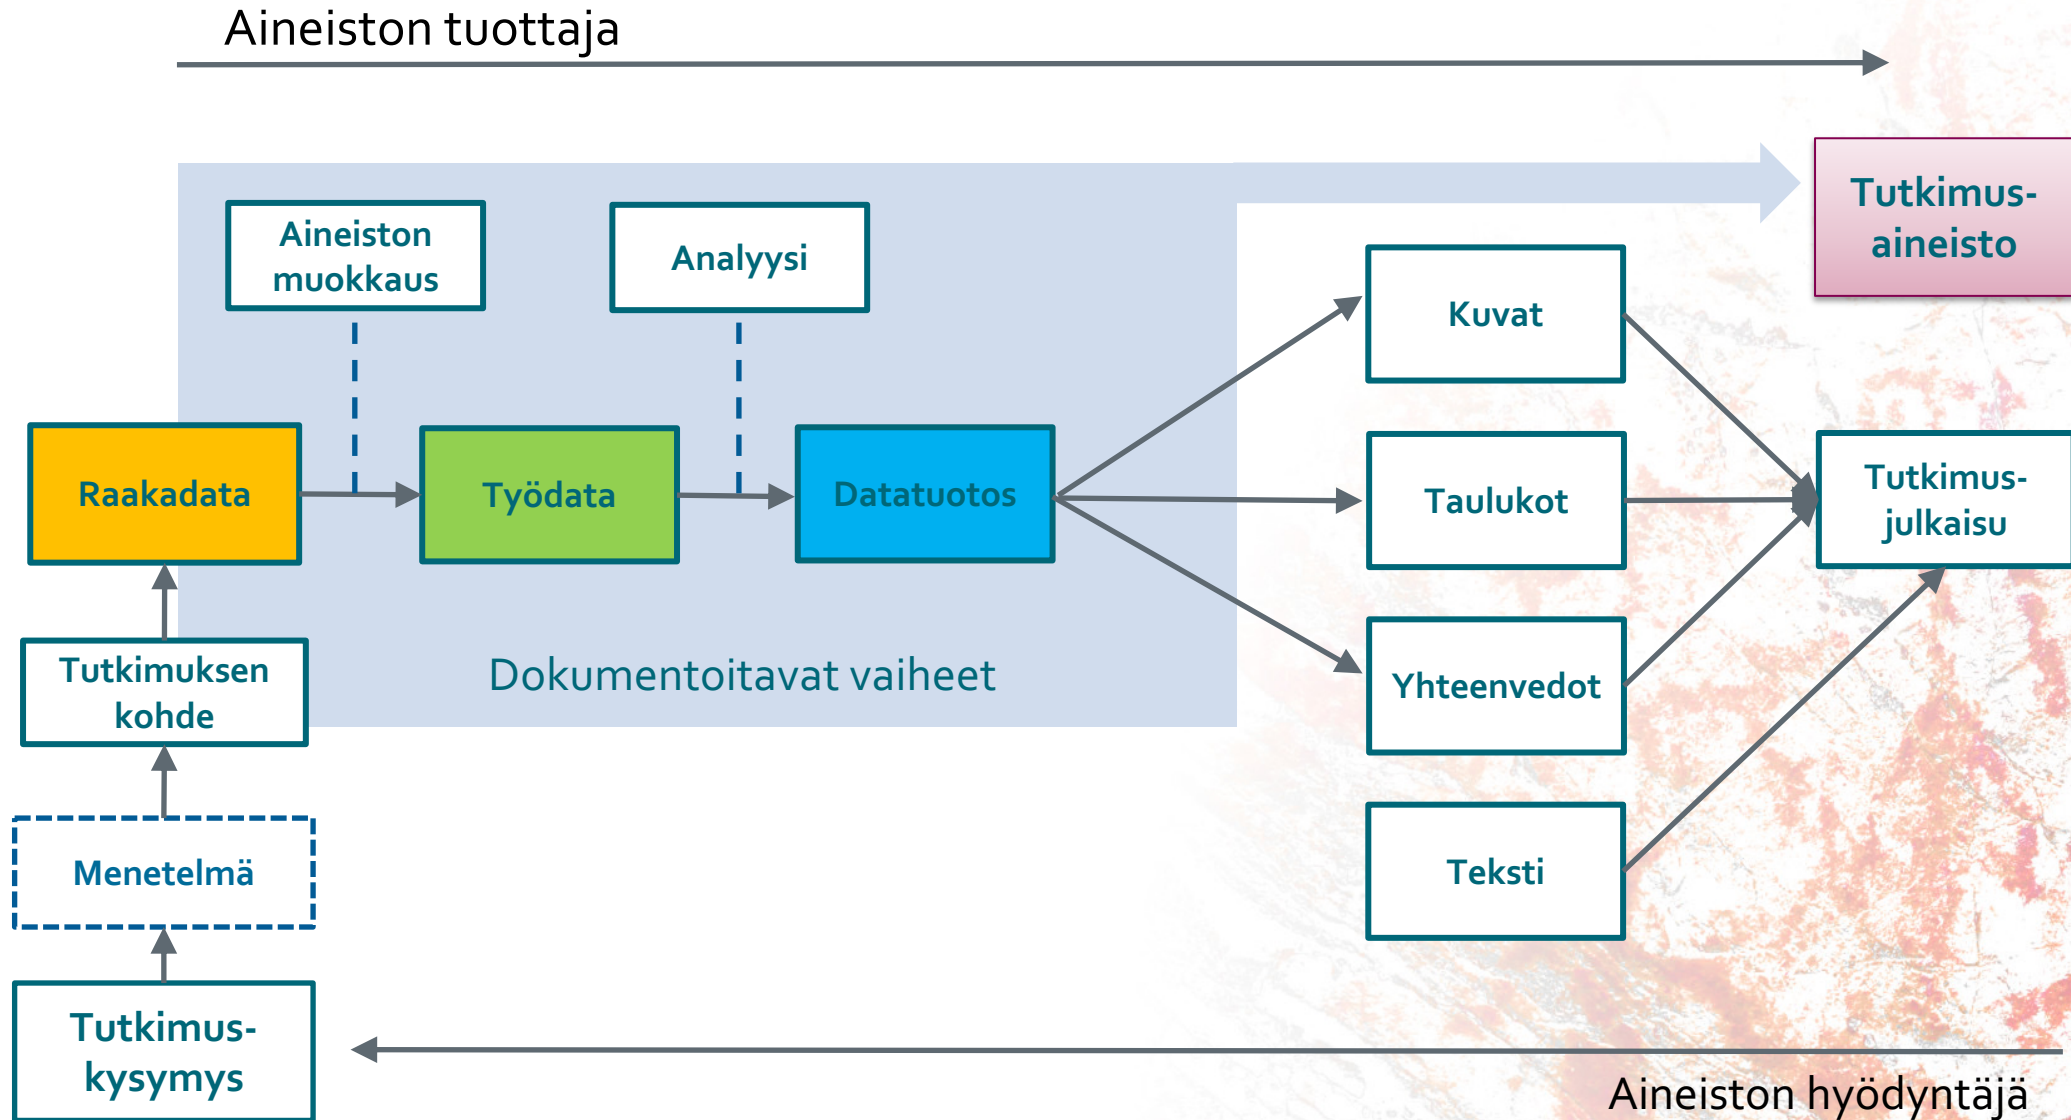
Aineiston tuottaja

Tutkimus-aineisto

Aineiston muokkaus

Analyysi

Kuvat

Raakadata

Työdata

Datatuotos

Taulukot

Tutkimus-julkaisu

Tutkimuksen kohde

Dokumentoitavat vaiheet

Yhteenvedot

Menetelmä

Teksti

Tutkimus-kysymys

Aineiston hyödyntäjä